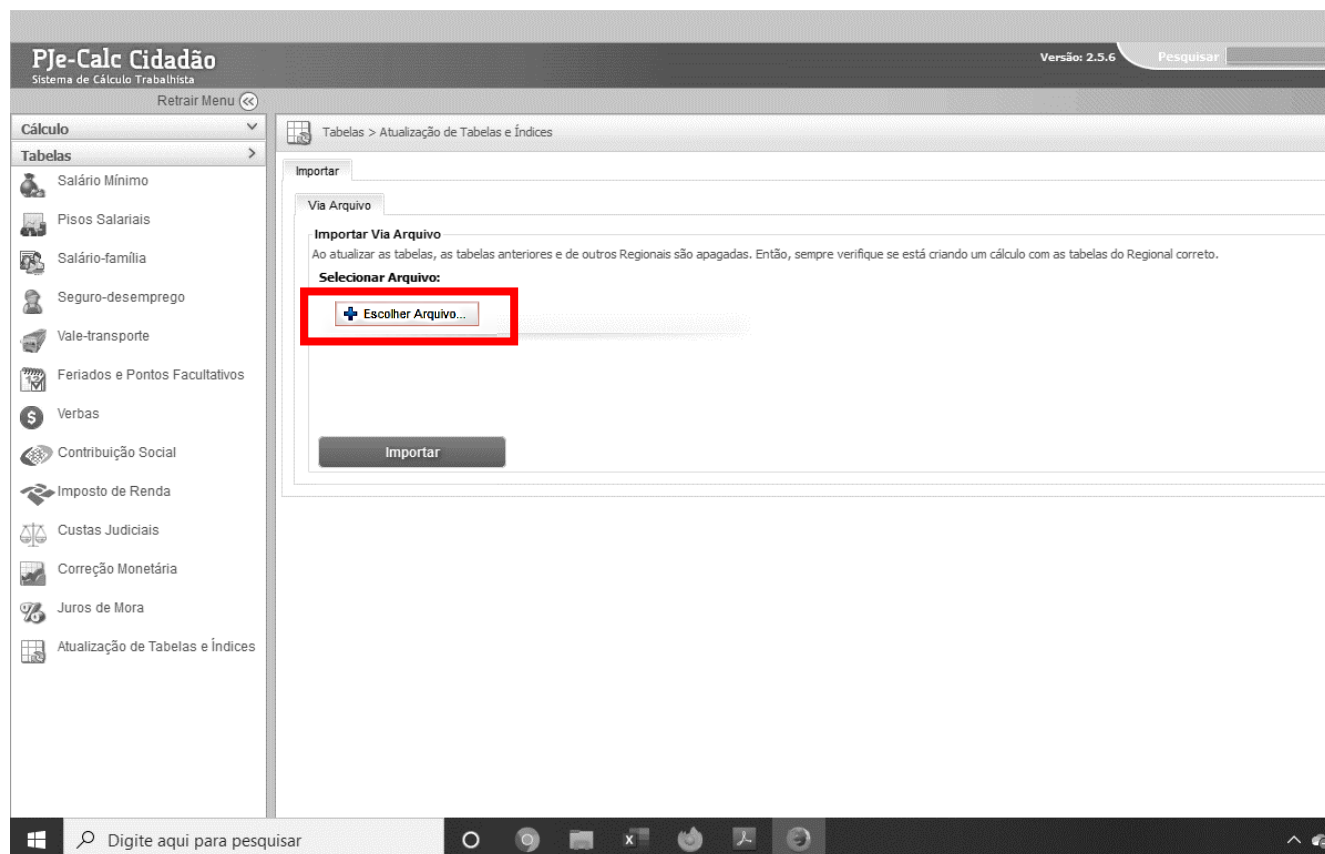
PJe-Calc Cidadão
Sistema de Cálculo Trabalhista

Versão: 2.5.6 Pesquisar

Retrair Menu

Cálculo

Tabelas

Salário Mínimo

Pisos Salariais

Salário-família

Seguro-desemprego

Vale-transporte

Feriados e Pontos Facultativos

Verbas

Contribuição Social

Imposto de Renda

Custas Judiciais

Correção Monetária

Juros de Mora

Atualização de Tabelas e Índices

Tabelas > Atualização de Tabelas e Índices

Importar

Via Arquivo

Importar Via Arquivo

Ao atualizar as tabelas, as tabelas anteriores e de outros Regionais são apagadas. Então, sempre verifique se está criando um cálculo com as tabelas do Regional correto.

Selecionar Arquivo:

Escolher Arquivo...

Importar

Digite aqui para pesquisar